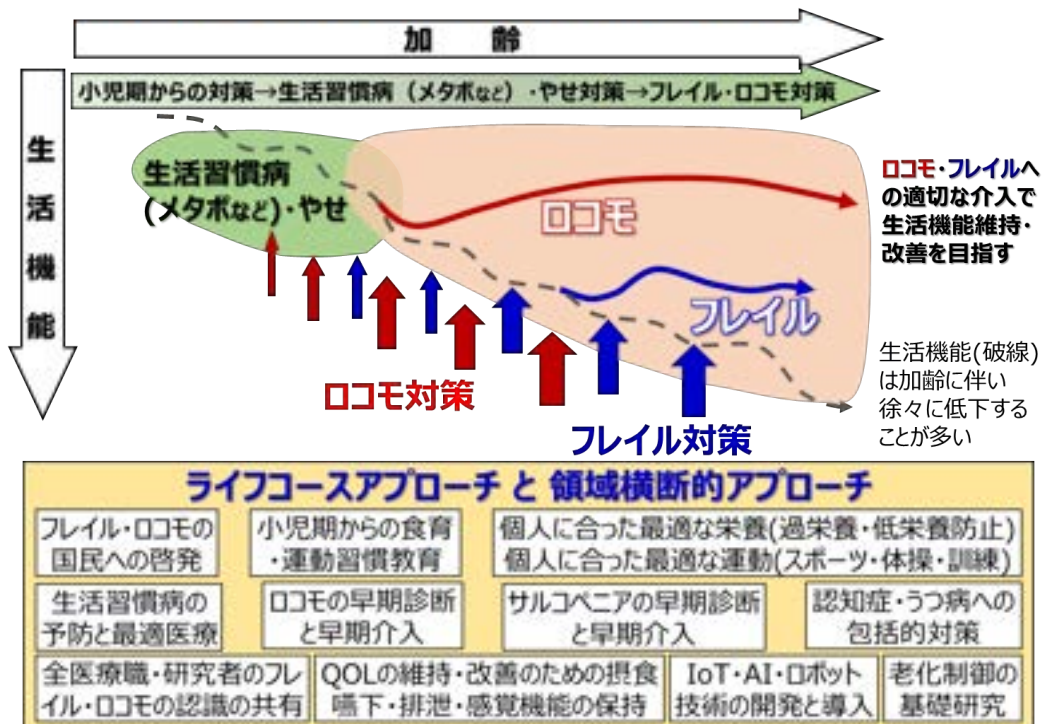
加齢

小児期からの対策→生活習慣病（メタボなど）・やせ対策→フレイル・ロコモ対策

生活機能

生活習慣病
(メタボなど)・やせ

ロコモ

ロコモ・フレイルへの適切な介入で生活機能維持・改善を目指す

フレイル

生活機能(破線)は加齢に伴い徐々に低下することが多い

ロコモ対策

フレイル対策

ライフコースアプローチ と 領域横断的アプローチ

フレイル・ロコモの国民への啓発

小児期からの食育・運動習慣教育

個人に合った最適な栄養(過栄養・低栄養防止)
個人に合った最適な運動(スポーツ・体操・訓練)

生活習慣病の予防と最適医療

ロコモの早期診断と早期介入

サルコペニアの早期診断と早期介入

認知症・うつ病への包括的対策

全医療職・研究者のフレイル・ロコモの認識の共有

QOLの維持・改善のための摂食嚥下・排泄・感覚機能の保持

IoT・AI・ロボット技術の開発と導入

老化制御の基礎研究